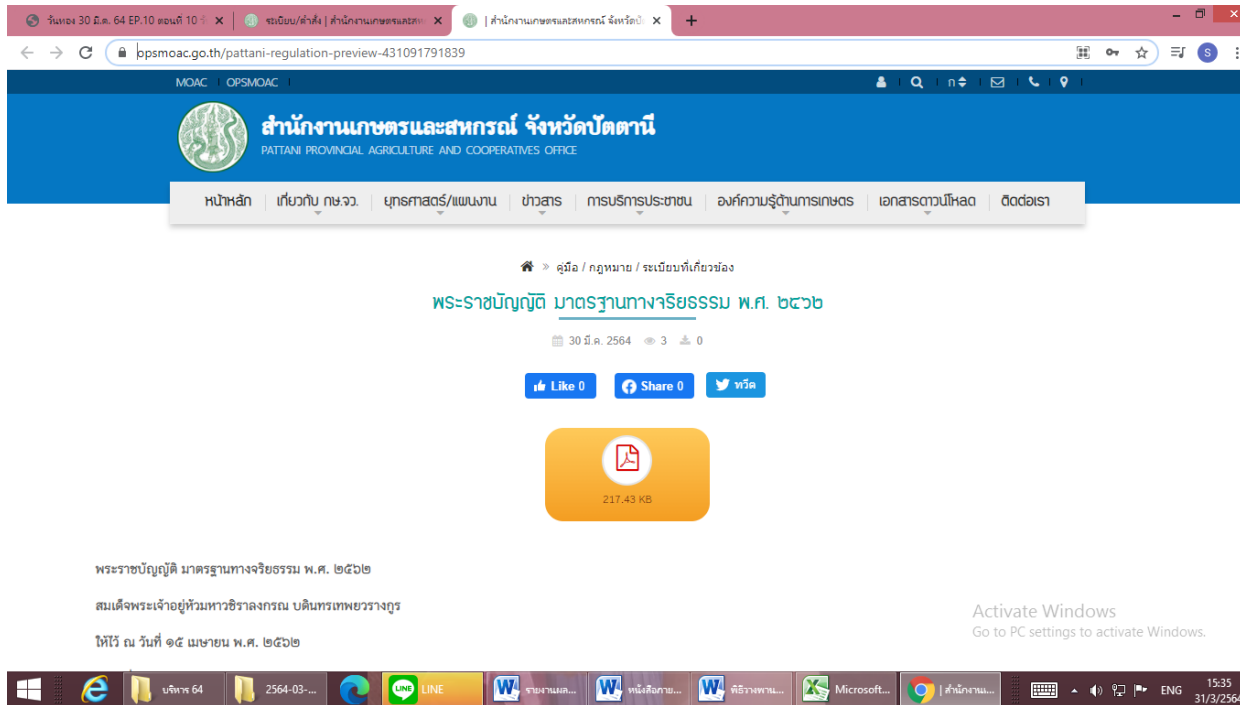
วันทอง 30 มี.ค. 64 EP.10 ตอนที่ 10 ×
ระเบียบ/คำสั่ง | สำนักงานเกษตรและสห ×
| สำนักงานเกษตรและสหกรณ์ จังหวัดปั ×
+

opsmoac.go.th/pattani-regulation-preview-431091791839

MOAC | OPSMOAC

n

สำนักงานเกษตรและสหกรณ์ จังหวัดปัตตานี
PATTANI PROVINCIAL AGRICULTURE AND COOPERATIVES OFFICE

หน้าหลัก | เกี่ยวกับ กษ.จว. | ยุทธศาสตร์/แผนงาน | ข่าวสาร | การบริการประชาชน | องค์ความรู้ด้านการเกษตร | เอกสารดาวน์โหลด | ติดต่อเรา

» คู่มือ / กฎหมาย / ระเบียบที่เกี่ยวข้อง

พระราชบัญญัติ มาตรฐานทางจริยธรรม พ.ศ. ๒๕๖๒

30 มี.ค. 2564 3 0

Like 0 Share 0 ทวีต

217.43 KB

พระราชบัญญัติ มาตรฐานทางจริยธรรม พ.ศ. ๒๕๖๒

สมเด็จพระเจ้าอยู่หัวมหาวชิราลงกรณ บดินทรเทพยวรางกูร

ให้ไว้ ณ วันที่ ๑๕ เมษายน พ.ศ. ๒๕๖๒

Activate Windows
Go to PC settings to activate Windows.

บริหาร 64 | 2564-03-... | LINE | รายงานผล... | หนังสือภาย... | พิธีวางพาน... | Microsoft... | | สำนักงาน... | ENG 15:35 31/3/2564